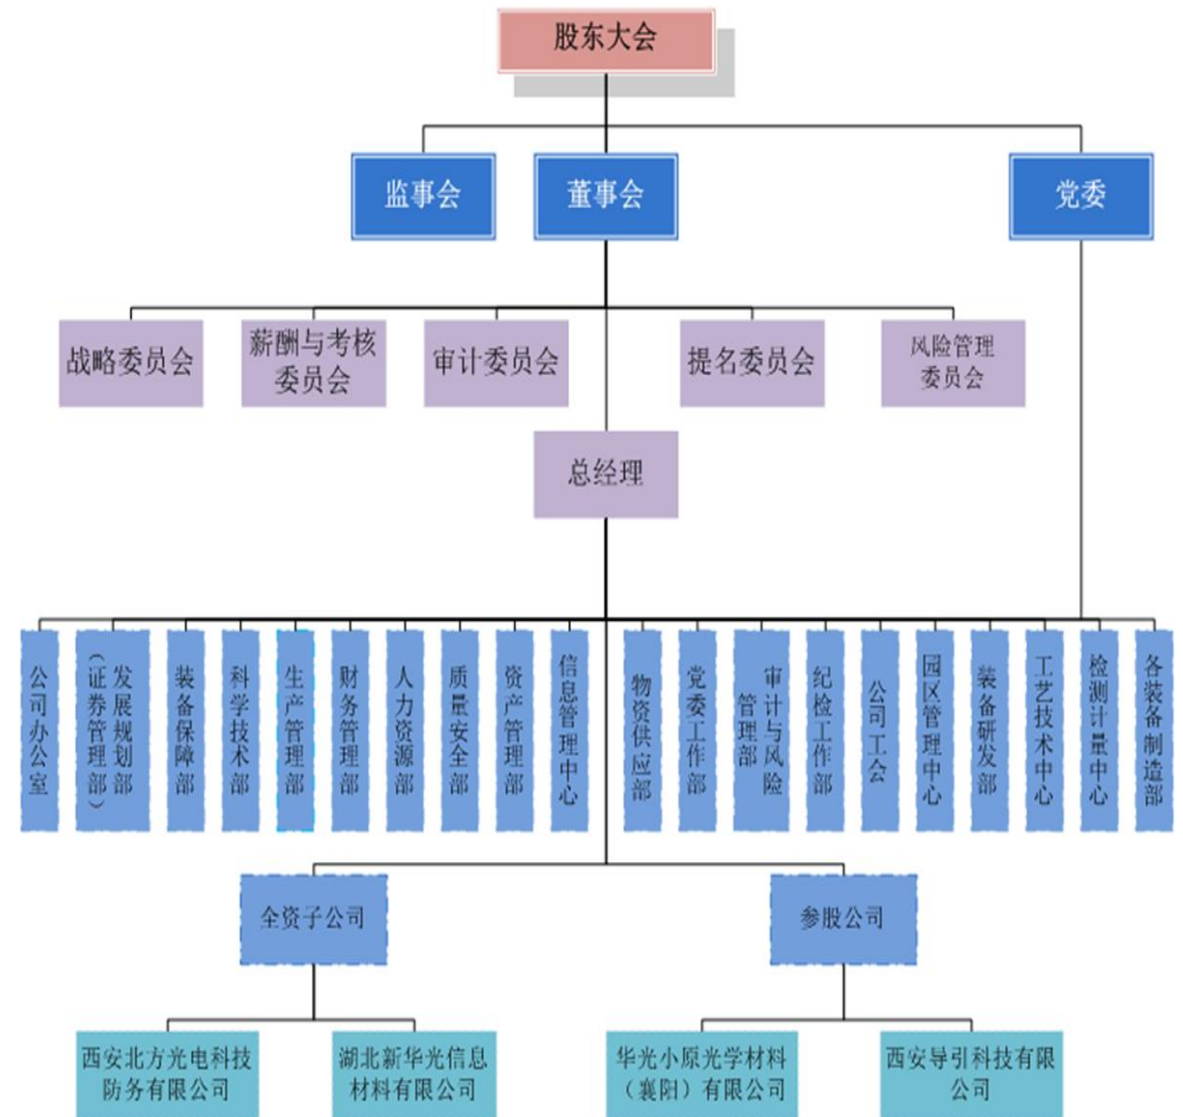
股东大会

监事会
董事会
党委

战略委员会
薪酬与考核委员会
审计委员会
提名委员会
风险管理委员会

总经理

公司办公室
发展规划部（证券管理部）
装备保障部
科学技术部
生产管理部
财务管理部
人力资源部
质量安全部
资产管理部
信息管理中心
物资供应部
党委工作部
审计与风险管理部
纪检工作部
公司工会
园区管理中心
装备研发部
工艺技术中心
检测计量中心
各装备制造部

全资子公司
参股公司

西安北方光电科技防务有限公司
湖北新华光信息材料有限公司
华光小原光学材料（襄阳）有限公司
西安导引科技有限公司